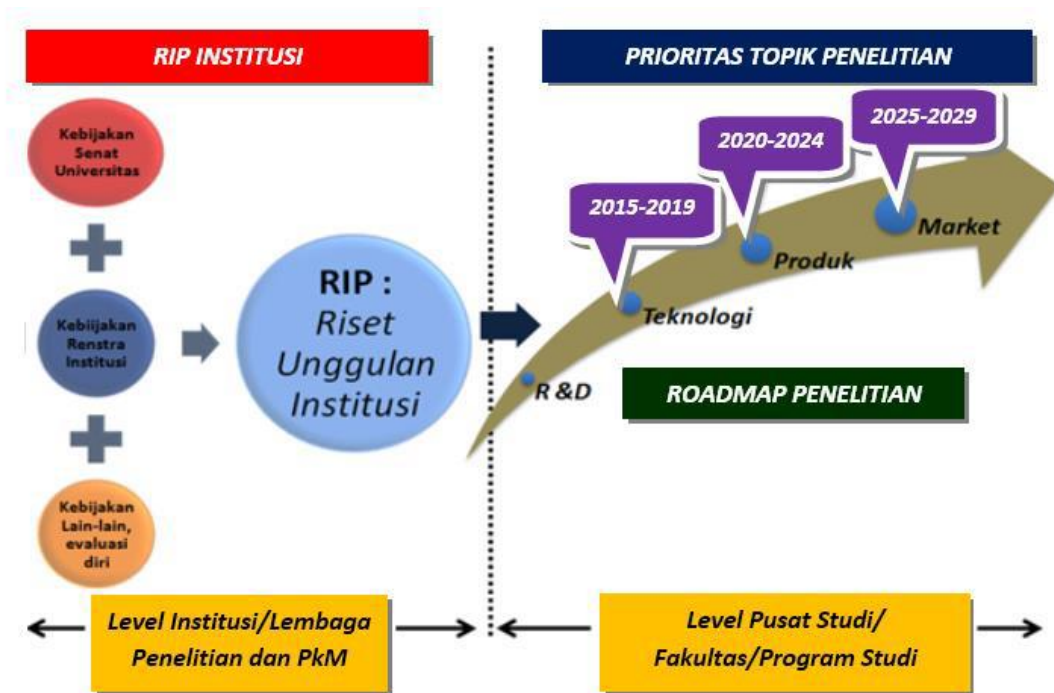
RIP INSTITUSI

Kebijakan Senat Universitas

+

Kebijakan Renstra Institusi

+

Kebijakan Lain-lain, evaluasi diri

RIP : Riset Unggulan Institusi

PRIORITAS TOPIK PENELITIAN

2025-2029

2020-2024

2015-2019

Market

Produk

Teknologi

R &D

ROADMAP PENELITIAN

Level Institusi/Lembaga Penelitian dan PkM

Level Pusat Studi/ Fakultas/Program Studi